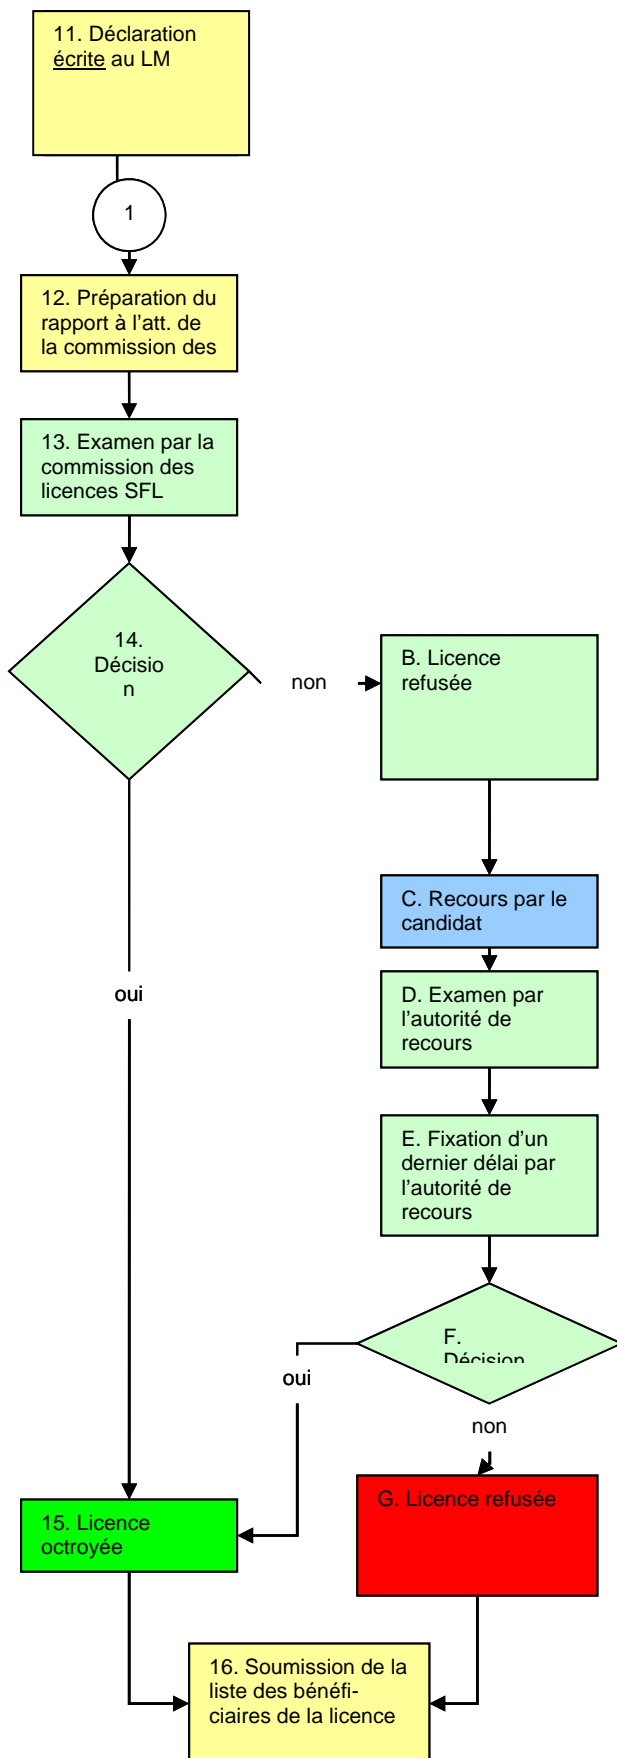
11. Déclaration écrite au LM

1

12. Préparation du rapport à l'att. de la commission des

13. Examen par la commission des licences SFL

14. Décision

non

B. Licence refusée

C. Recours par le candidat

oui

D. Examen par l'autorité de recours

E. Fixation d'un dernier délai par l'autorité de recours

F. Décision

oui

non

G. Licence refusée

15. Licence octroyée

16. Soumission de la liste des bénéficiaires de la licence